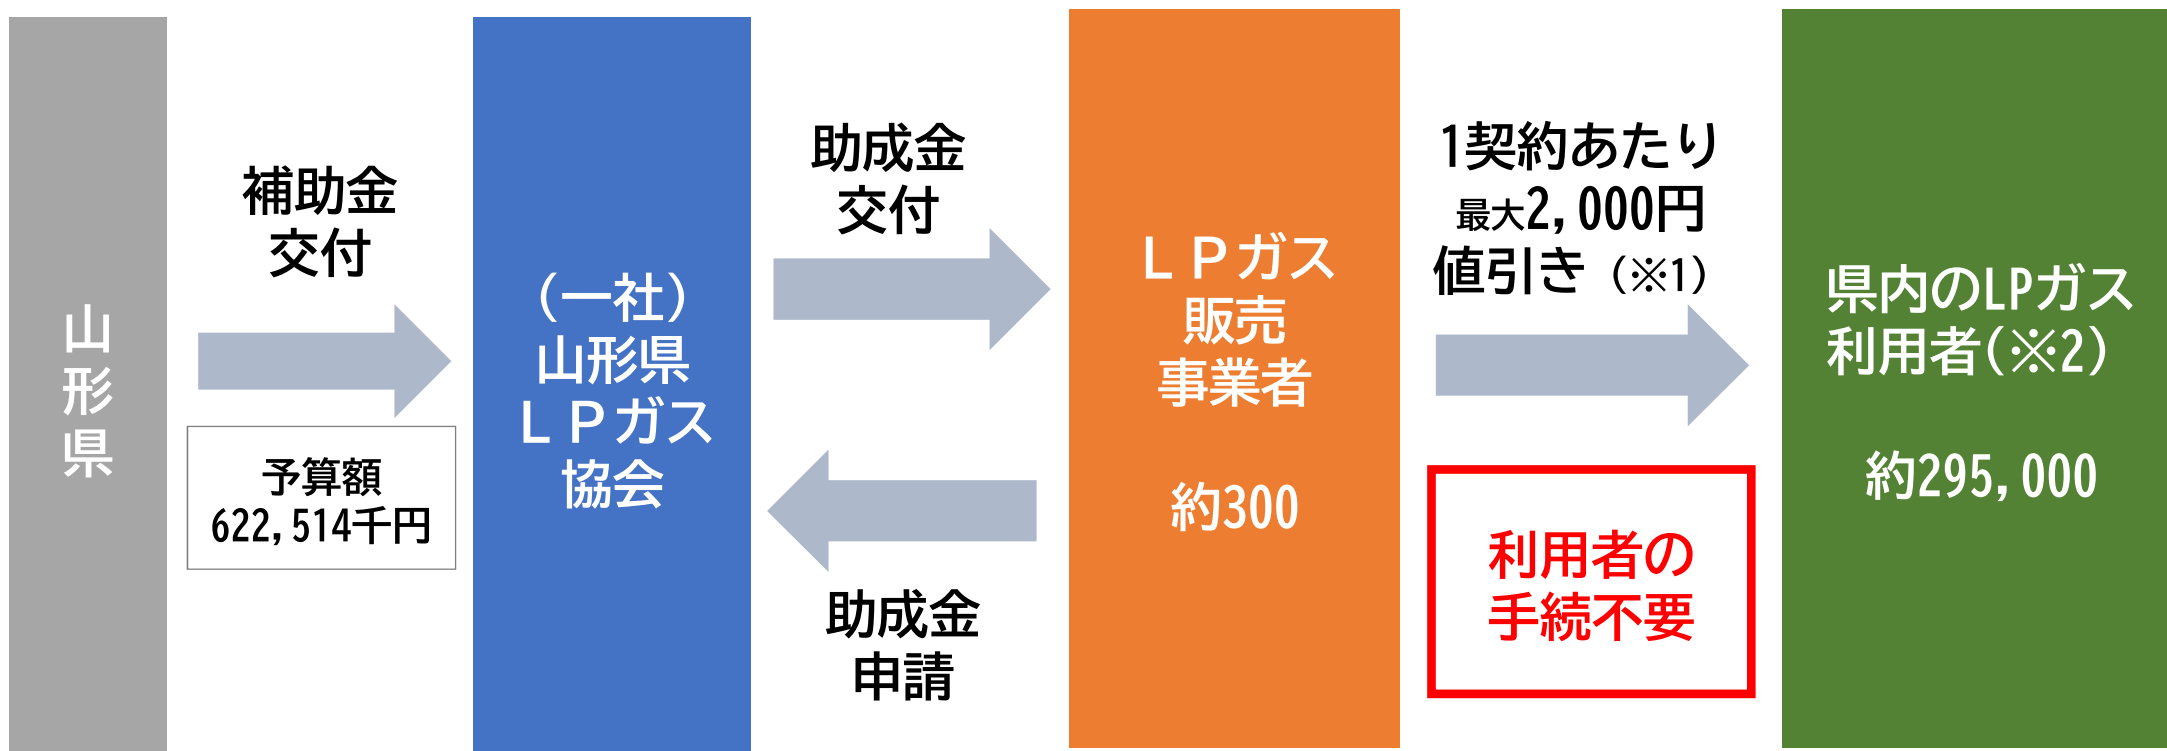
山形県

補助金
交付

予算額
622,514千円

（一社）
山形県
ＬＰガス
協会

助成金
交付

助成金
申請

ＬＰガス
販売
事業者

約300

1契約あたり
最大2,000円
値引き（※1）

利用者の
手続不要

県内のLPガス
利用者（※2）

約295,000